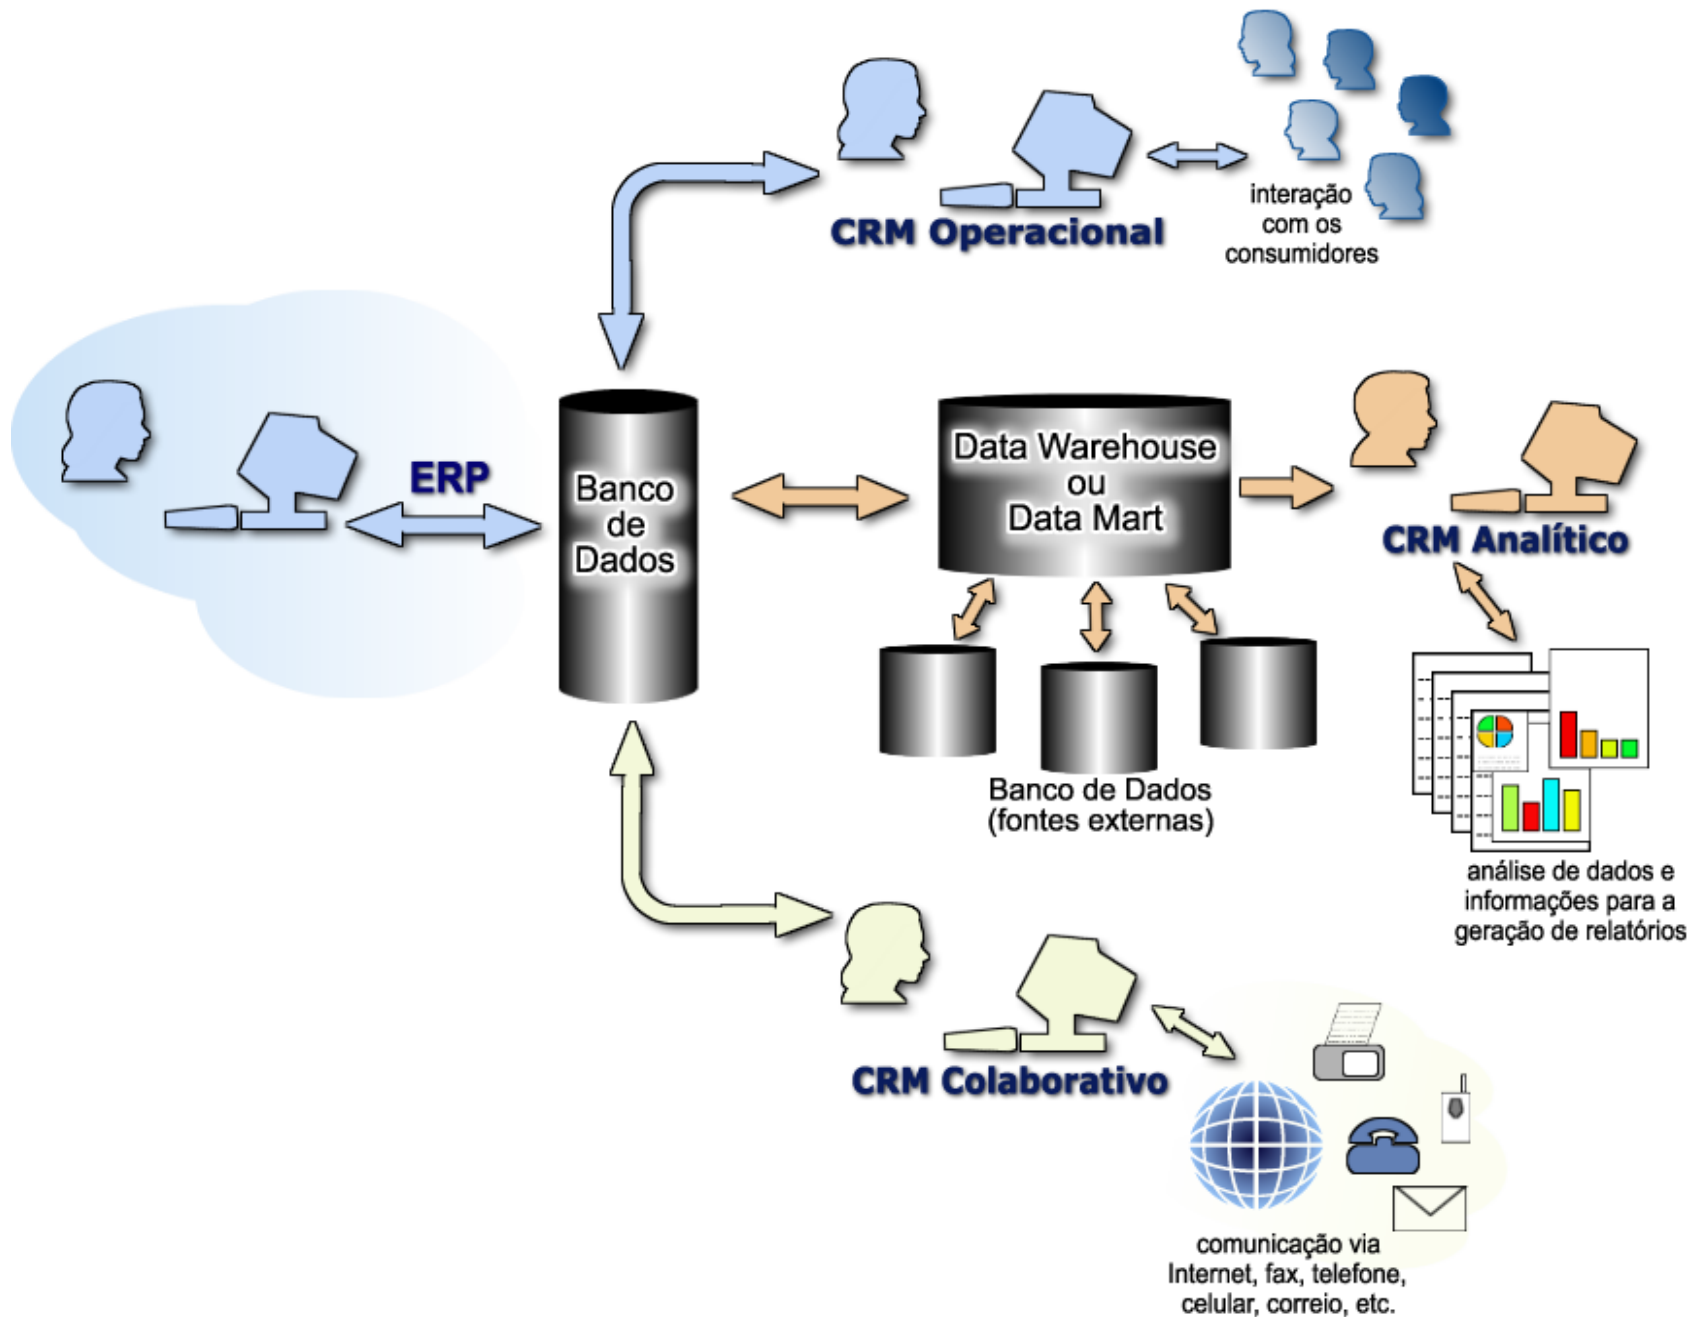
interação com os consumidores

CRM Operacional

ERP

Banco de Dados

Data Warehouse ou Data Mart

CRM Analítico

Banco de Dados (fontes externas)

análise de dados e informações para a geração de relatórios

CRM Colaborativo

comunicação via Internet, fax, telefone, celular, correio, etc.